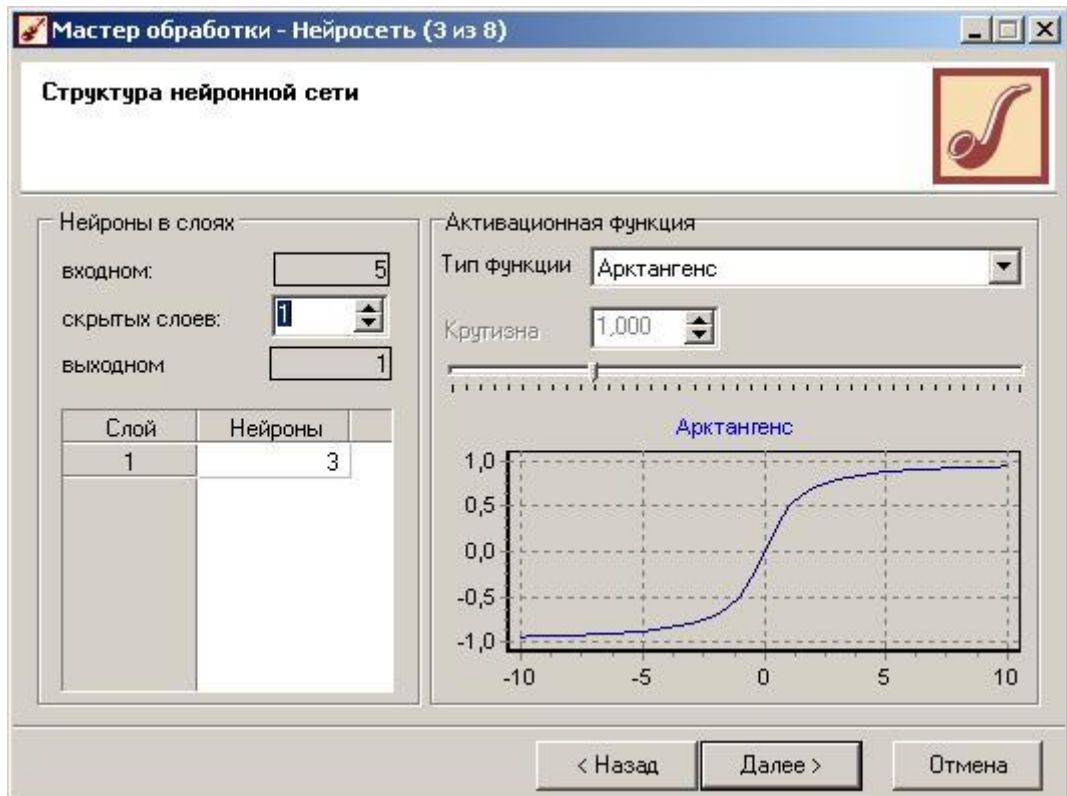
Мастер обработки - Нейросеть (3 из 8)

Структура нейронной сети

Нейроны в слоях

входном: 5

скрытых слоев: 1

выходном 1

| Слой | Нейроны |
|---|---|
| 1 | 3 |

Активационная функция

Тип функции Арктангенс

Крутизна 1,000

Арктангенс

1,0
0,5
0,0
-0,5
-1,0

-10 -5 0 5 10

< Назад Далее > Отмена